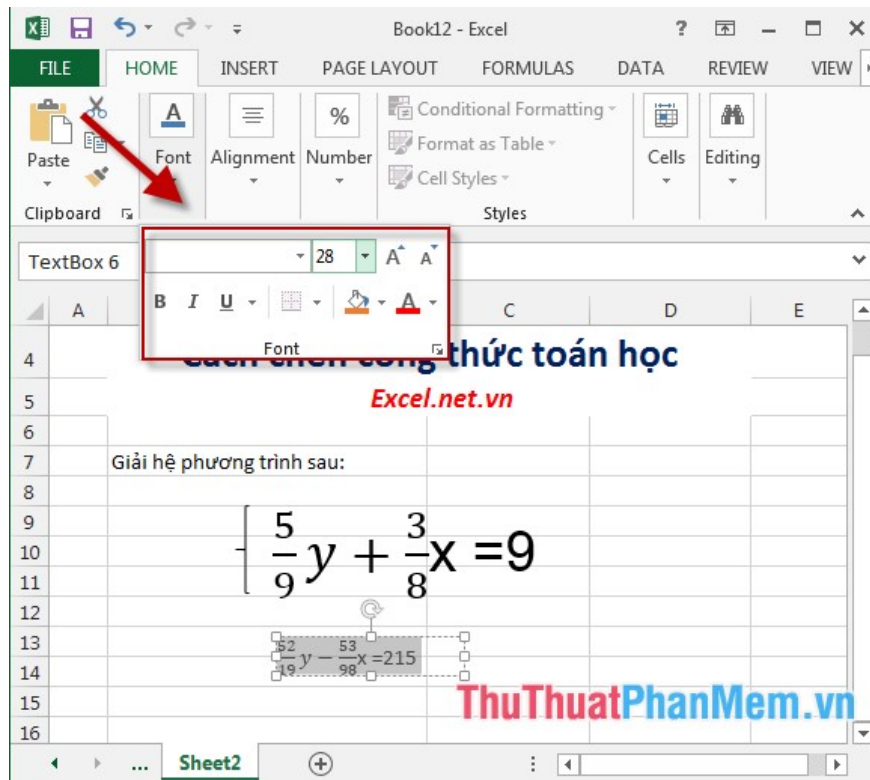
Book12 - Excel

FILE HOME INSERT PAGE LAYOUT FORMULAS DATA REVIEW VIEW

Paste
Clipboard
Font
Alignment
Number
Conditional Formatting
Format as Table
Cell Styles
Styles
Cells
Editing

TextBox 6
28
B I U
Font

A C D E

4 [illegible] công thức toán học
5 Excel.net.vn
6
7 Giải hệ phương trình sau:
8
9
10 $\frac{5}{9}y + \frac{3}{8}x = 9$
11
12
13 $\frac{52}{19}y - \frac{53}{98}x = 215$
14
15
16

Sheet2

ThuThuatPhanMem.vn